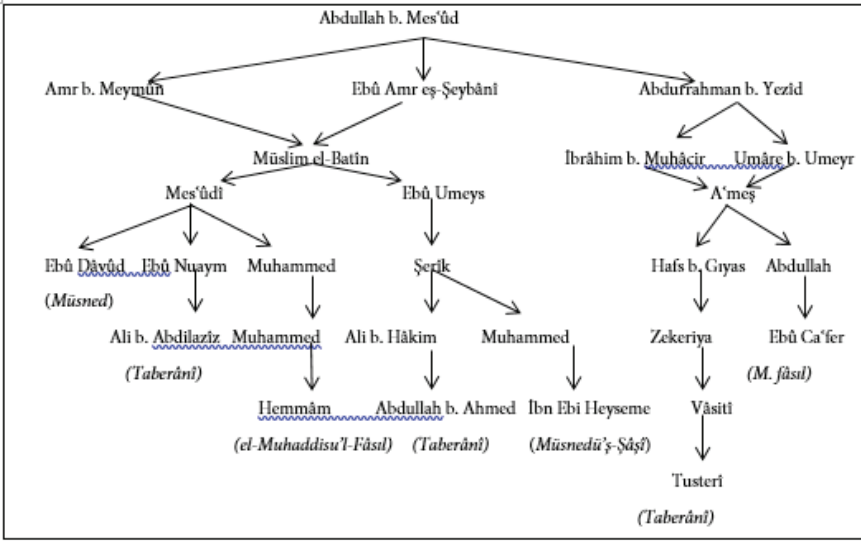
Abdullah b. Mes'ûd

Amr b. Meymun

Ebû Amr eş-Şeybânî

Abdurrahman b. Yezid

Müslim el-Batîn

İbrâhim b. Muhâcir

Umâre b. Umeyr

Mes'ûdî

Ebû Umeys

A'meş

Ebû Dâvûd

(Müsned)

Ebû Nuaym

Muhammed

Şerik

Hafs b. Gıyas

Abdullah

Ali b. Abdilazîz

(Taberânî)

Muhammed

Ali b. Hâkim

Muhammed

Zekeriya

Ebû Ca'fer

(M. fâsıl)

Hemmâm

(el-Muhaddisu'l-Fâsıl)

Abdullah b. Ahmed

(Taberânî)

İbn Ebi Heyseme

(Müsnedü'ş-Şâşî)

Vâsitî

Tusterî

(Taberânî)